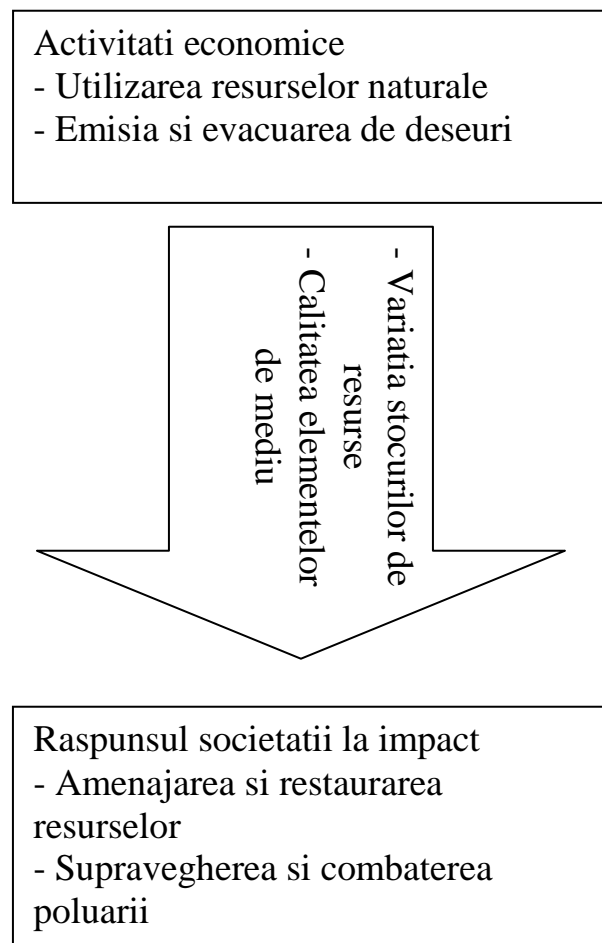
Activitati economice
- Utilizarea resurselor naturale
- Emisia si evacuarea de deseuri

- Variatia stocurilor de resurse
- Calitatea elementelor de mediu

Raspunsul societatii la impact
- Amenajarea si restaurarea resurselor
- Supravegherea si combaterea poluarii